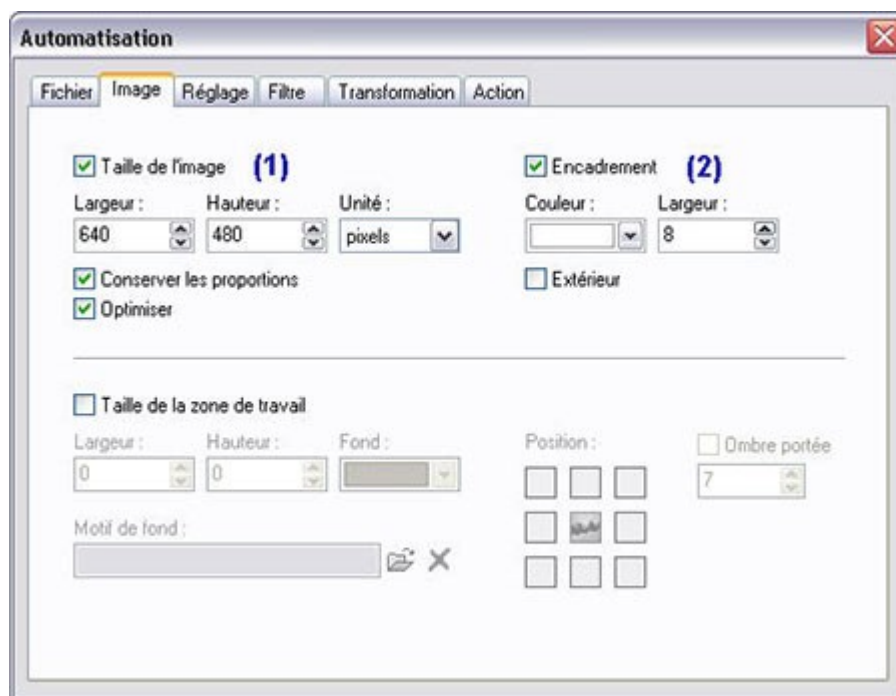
Automatisation

Fichier Image Réglage Filtre Transformation Action

Taille de l'image (1)

Largeur : 640
Hauteur : 480
Unité : pixels

Conserver les proportions
Optimiser

Encadrement (2)

Couleur :
Largeur : 8

Extérieur

Taille de la zone de travail

Largeur : 0
Hauteur : 0
Fond :

Position :

Ombre portée
7

Motif de fond :